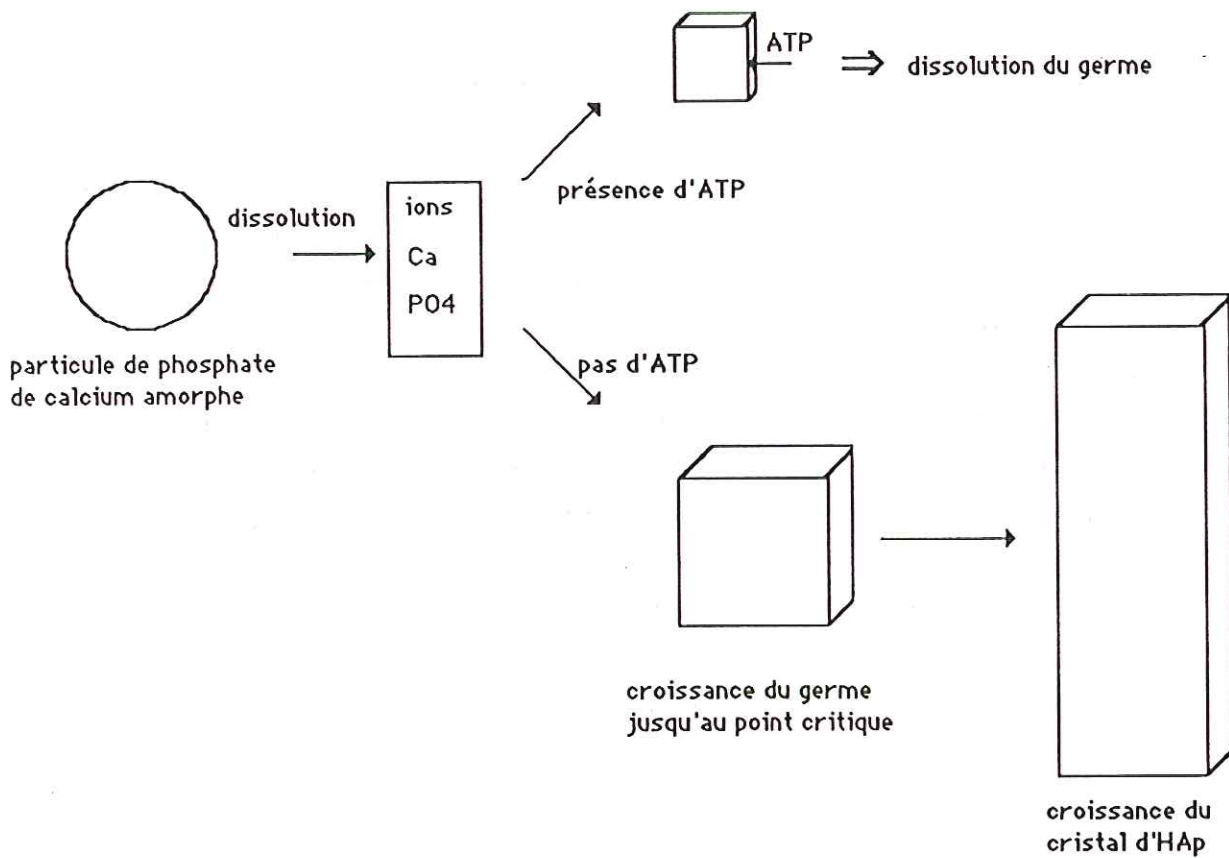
ATP $\Rightarrow$ dissolution du germe

présence d'ATP

dissolution

ions
Ca
P04

particule de phosphate de calcium amorphe

pas d'ATP

croissance du germe jusqu'au point critique

croissance du cristal d'HAp